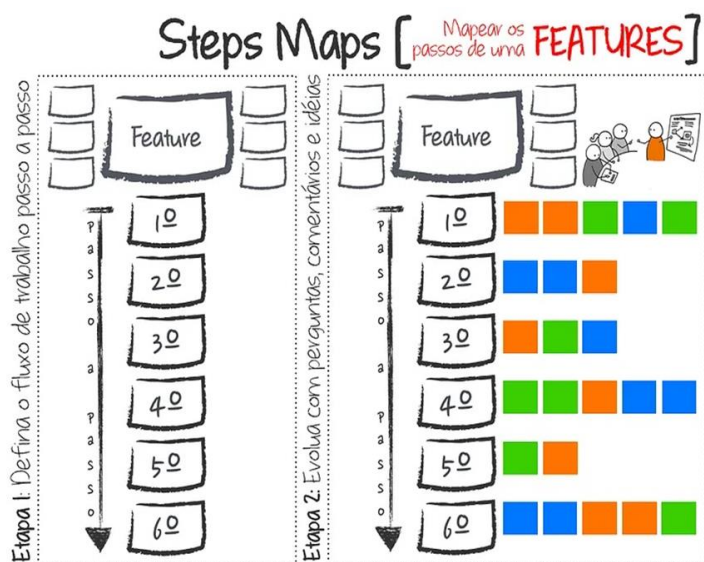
Steps Maps [Mapear os passos de uma FEATURES]

Etapa 1: Defina o fluxo de trabalho passo a passo

Feature

P a s s o a p a s s o

1º

2º

3º

4º

5º

6º

Etapa 2: Evolua com perguntas, comentários e idéias

Feature

P a s s o a p a s s o

1º

2º

3º

4º

5º

6º